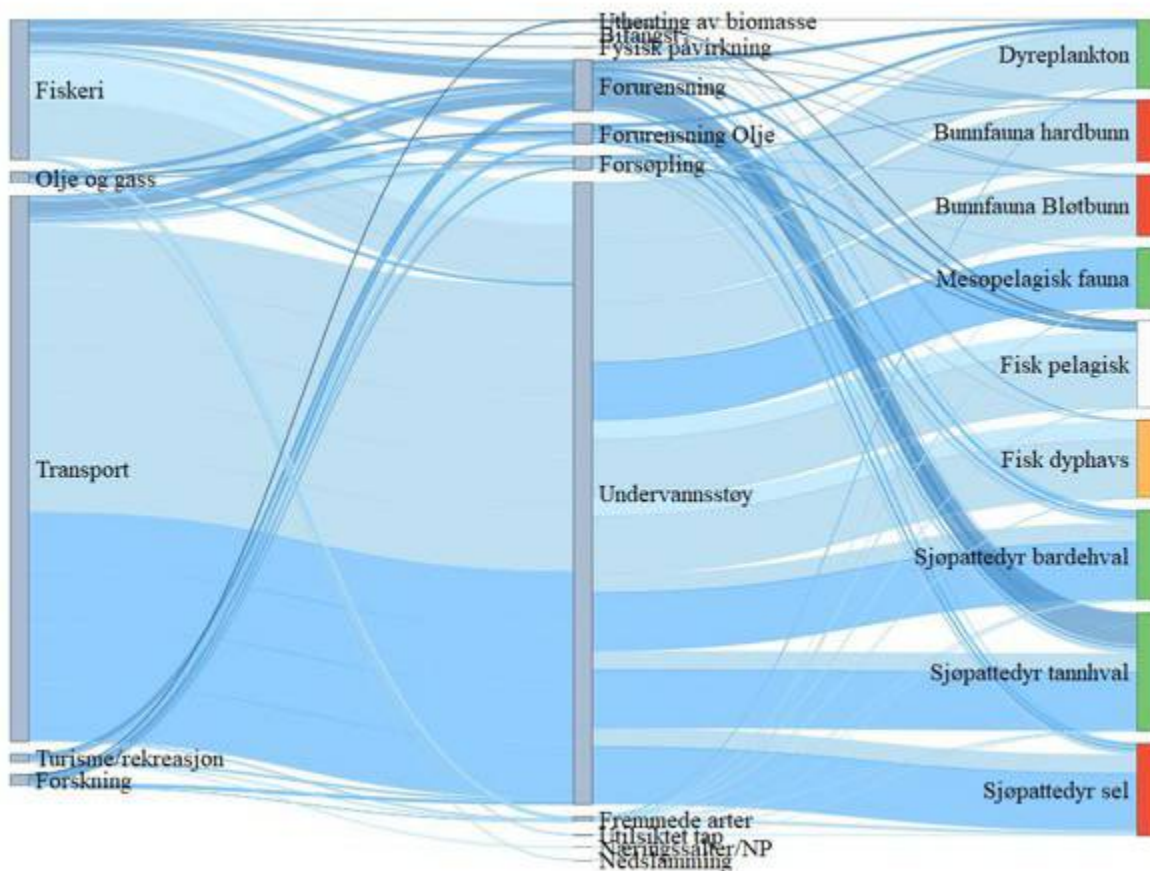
Fiskeri

Olje og gass

Transport

Turisme/rekreasjon

Forskning

Uthenting av biomasse

Bifangst

Fysisk påvirkning

Forurensning

Forurensning Olje

Forsøpling

Undervannsstøy

Fremmede arter

Utilsiktet tap

Næringssalter/NP

Nedslamming

Dyreplankton

Bunnfauna hardbunn

Bunnfauna Bløtbunn

Mesopelagisk fauna

Fisk pelagisk

Fisk dyphavs

Sjøpattedyr bardehval

Sjøpattedyr tannhval

Sjøpattedyr sel